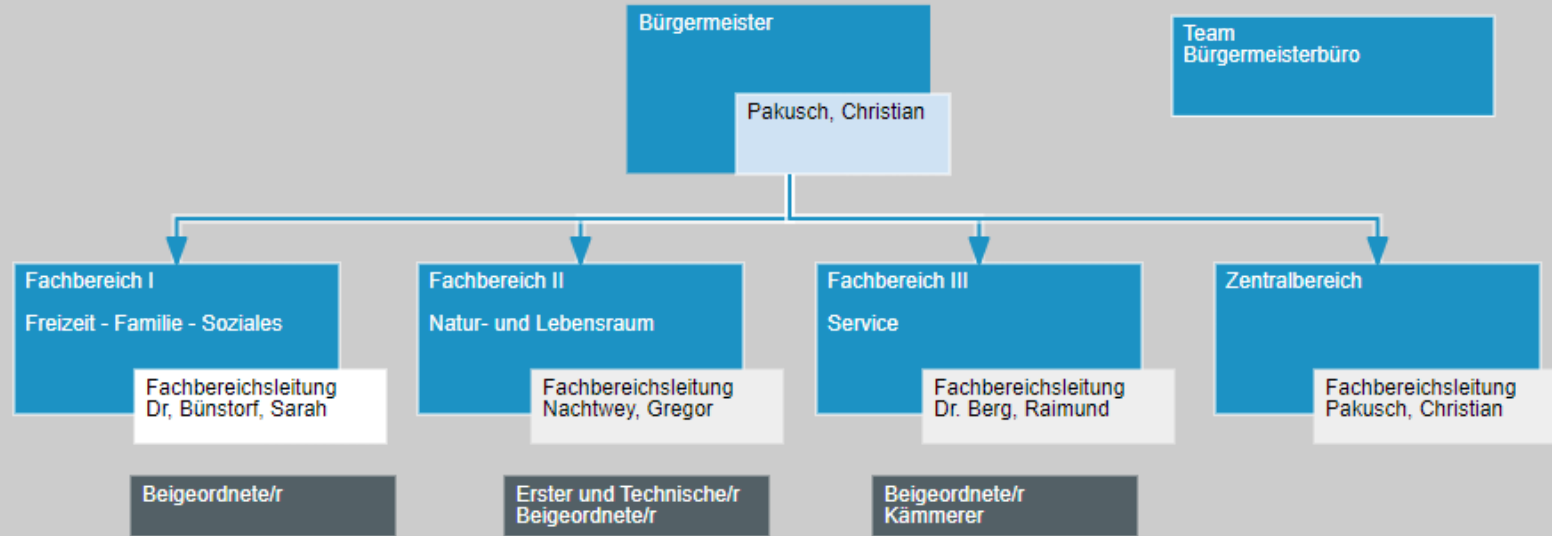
Bürgermeister

Pakusch, Christian

Team
Bürgermeisterbüro

Fachbereich I

Freizeit - Familie - Soziales

Fachbereichsleitung
Dr, Bünstorf, Sarah

Fachbereich II

Natur- und Lebensraum

Fachbereichsleitung
Nachtwey, Gregor

Fachbereich III

Service

Fachbereichsleitung
Dr. Berg, Raimund

Zentralbereich

Fachbereichsleitung
Pakusch, Christian

Beigeordnete/r

Erster und Technische/r
Beigeordnete/r

Beigeordnete/r
Kämmerer